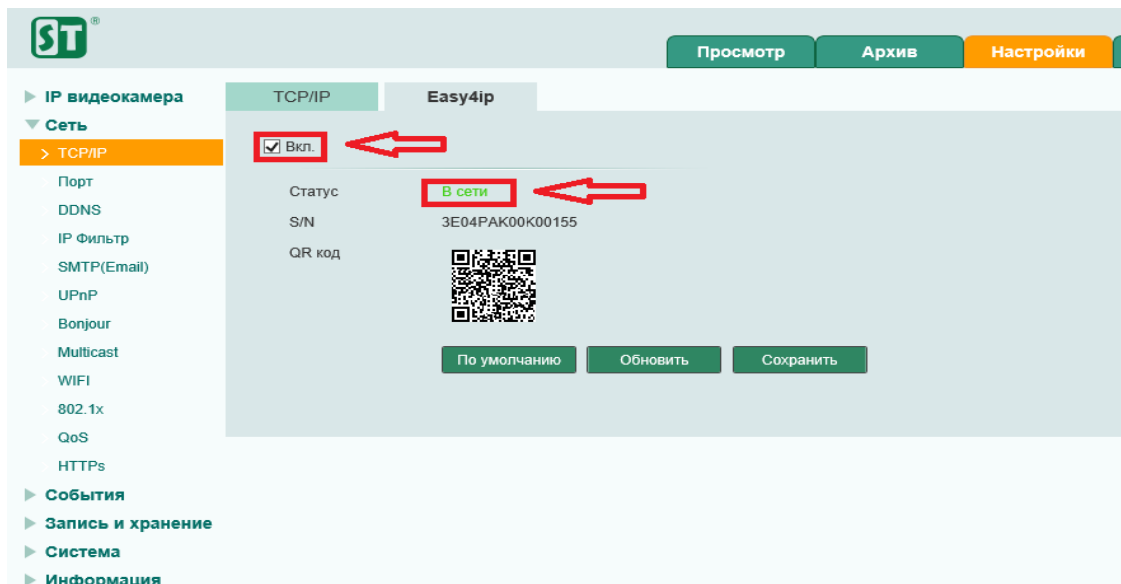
ST ®

Просмотр Архив Настройки

▶ IP видеокамера
▼ Сеть
> TCP/IP
Порт
DDNS
IP Фильтр
SMTP(Email)
UPnP
Bonjour
Multicast
WIFI
802.1x
QoS
HTTPs
▶ События
▶ Запись и хранение
▶ Система
▶ Информация

TCP/IP Easy4ip

Вкл.

Статус В сети
S/N 3E04PAK00K00155
QR код

По умолчанию Обновить Сохранить